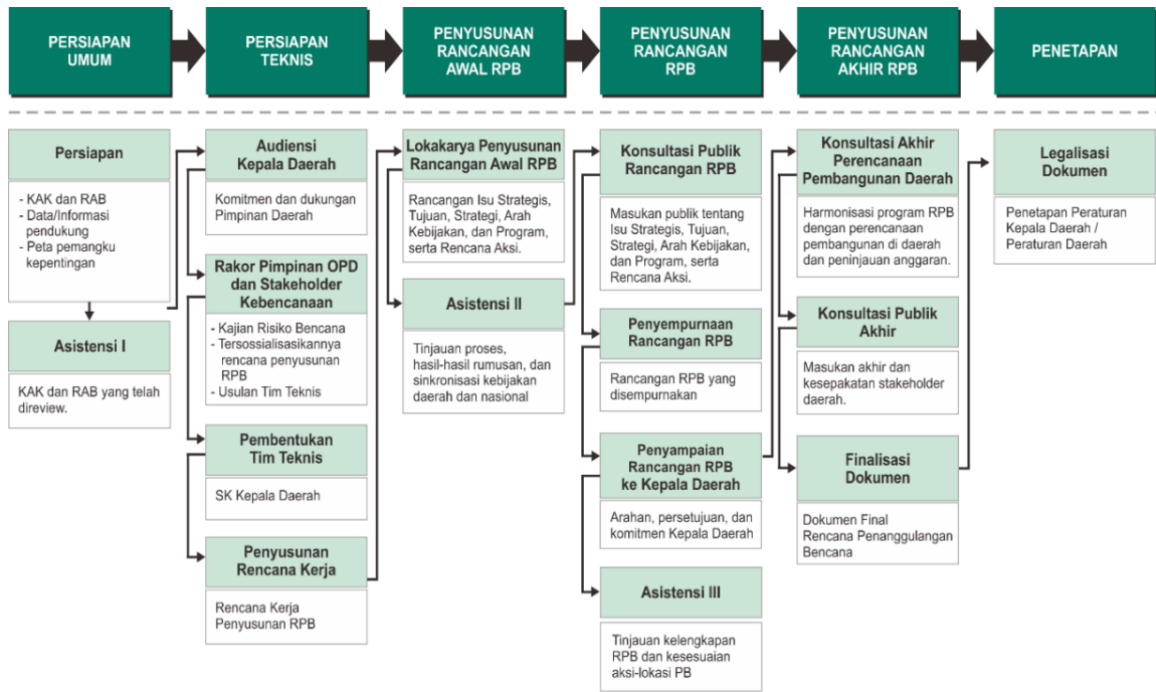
PERSIAPAN UMUM

PERSIAPAN TEKNIS

PENYUSUNAN RANCANGAN AWAL RPB

PENYUSUNAN RANCANGAN RPB

PENYUSUNAN RANCANGAN AKHIR RPB

PENETAPAN

Persiapan

- KAK dan RAB
- Data/Informasi pendukung
- Peta pemangku kepentingan

Asistensi I

KAK dan RAB yang telah direview.

Audiensi Kepala Daerah

Komitmen dan dukungan Pimpinan Daerah

Rakor Pimpinan OPD dan Stakeholder Kebencanaan

- Kajian Risiko Bencana
- Tersossialisasikannya rencana penyusunan RPB
- Usulan Tim Teknis

Pembentukan Tim Teknis

SK Kepala Daerah

Penyusunan Rencana Kerja

Rencana Kerja Penyusunan RPB

Lokakarya Penyusunan Rancangan Awal RPB

Rancangan Isu Strategis, Tujuan, Strategi, Arah Kebijakan, dan Program, serta Rencana Aksi.

Asistensi II

Tinjauan proses, hasil-hasil rumusan, dan sinkronisasi kebijakan daerah dan nasional

Konsultasi Publik Rancangan RPB

Masukan publik tentang Isu Strategis, Tujuan, Strategi, Arah Kebijakan, dan Program, serta Rencana Aksi.

Penyempurnaan Rancangan RPB

Rancangan RPB yang disempurnakan

Penyampaian Rancangan RPB ke Kepala Daerah

Arahan, persetujuan, dan komitmen Kepala Daerah

Asistensi III

Tinjauan kelengkapan RPB dan kesesuaian aksi-lokasi PB

Konsultasi Akhir Perencanaan Pembangunan Daerah

Harmonisasi program RPB dengan perencanaan pembangunan di daerah dan peninjauan anggaran.

Konsultasi Publik Akhir

Masukan akhir dan kesepakatan stakeholder daerah.

Finalisasi Dokumen

Dokumen Final Rencana Penanggulangan Bencana

Legalisasi Dokumen

Penetapan Peraturan Kepala Daerah / Peraturan Daerah